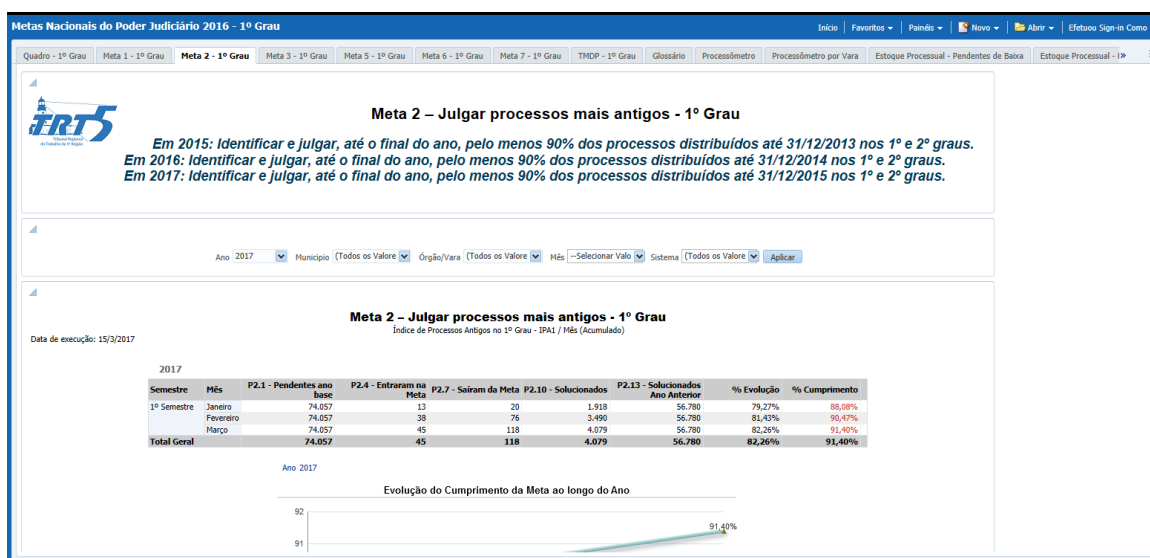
Metas Nacionais do Poder Judiciário 2016 - 1º Grau

Início | Favoritos | Painéis | Novo | Abrir | Efetuou Sign-in Como

Quadro - 1º Grau | Meta 1 - 1º Grau | Meta 2 - 1º Grau | Meta 3 - 1º Grau | Meta 5 - 1º Grau | Meta 6 - 1º Grau | Meta 7 - 1º Grau | TMDP - 1º Grau | Glossário | Processômetro | Processômetro por Vara | Estoque Processual - Pendentes de Baixa | Estoque Processual - I»

TRT5

Meta 2 – Julgar processos mais antigos - 1º Grau

Em 2015: Identificar e julgar, até o final do ano, pelo menos 90% dos processos distribuídos até 31/12/2013 nos 1º e 2º graus.
Em 2016: Identificar e julgar, até o final do ano, pelo menos 90% dos processos distribuídos até 31/12/2014 nos 1º e 2º graus.
Em 2017: Identificar e julgar, até o final do ano, pelo menos 90% dos processos distribuídos até 31/12/2015 nos 1º e 2º graus.

Ano 2017 Município (Todos os Valore Órgão/Vara (Todos os Valore Mês --Selecionar Valo Sistema (Todos os Valore Aplicar

Meta 2 – Julgar processos mais antigos - 1º Grau
Índice de Processos Antigos no 1º Grau - IPA1 / Mês (Acumulado)

Data de execução: 15/3/2017

2017

| Semestre | Mês | P2.1 - Pendentes ao base | P2.4 - Entraram na Meta | P2.7 - Saíram da Meta | P2.10 - Solucionados | P2.13 - Solucionados Ano Anterior | % Evolução | % Cumprimento |
|---|---|---|---|---|---|---|---|---|
| 1º Semestre | Janeiro | 74.057 | 13 | 20 | 1.918 | 56.780 | 79,27% | 88,08% |
| | Fevereiro | 74.057 | 38 | 76 | 3.490 | 56.780 | 81,43% | 90,47% |
| | Março | 74.057 | 45 | 118 | 4.079 | 56.780 | 82,26% | 91,40% |
| Total Geral | | 74.057 | 45 | 118 | 4.079 | 56.780 | 82,26% | 91,40% |

Ano 2017

Evolução do Cumprimento da Meta ao longo do Ano

92
91
91,40%